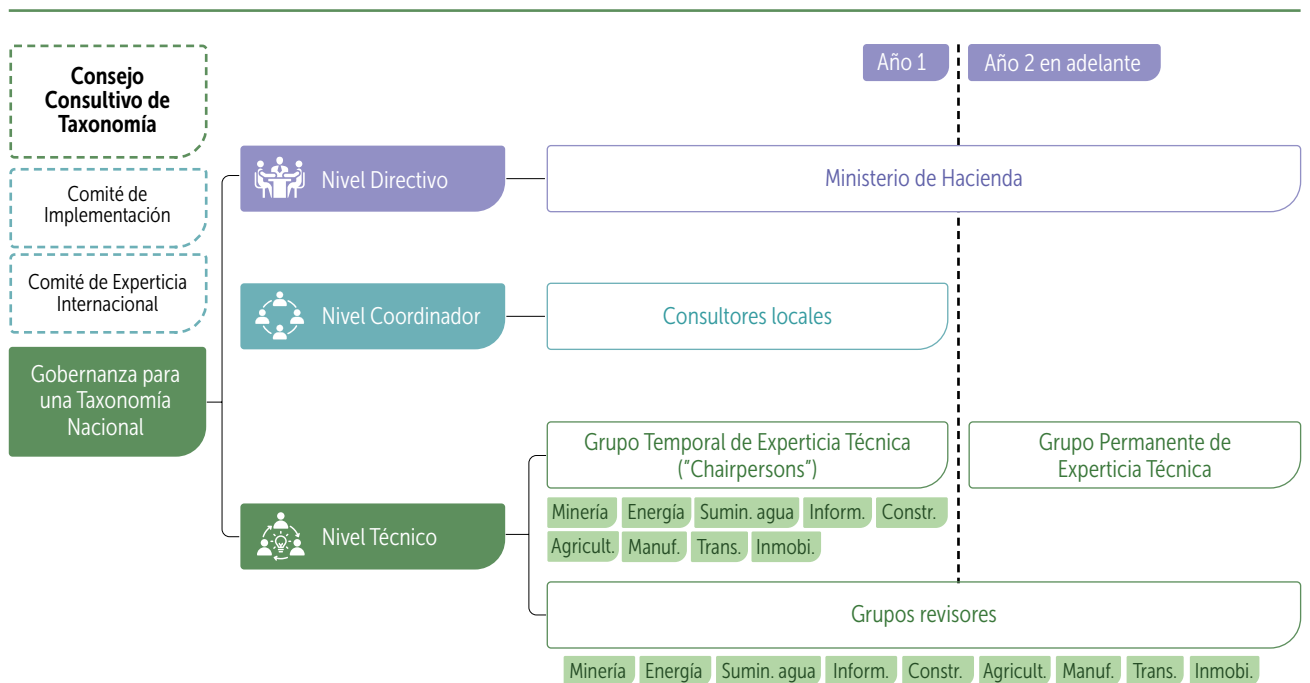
Año 1

Año 2 en adelante

Consejo Consultivo de Taxonomía

Comité de Implementación

Comité de Experticia Internacional

Gobernanza para una Taxonomía Nacional

Nivel Directivo

Ministerio de Hacienda

Nivel Coordinador

Consultores locales

Nivel Técnico

Grupo Temporal de Experticia Técnica ("Chairpersons")

Grupo Permanente de Experticia Técnica

Minería | Energía | Sumin. agua | Inform. | Constr.
Agricult. | Manuf. | Trans. | Inmobi.

Grupos revisores

Minería | Energía | Sumin. agua | Inform. | Constr. | Agricult. | Manuf. | Trans. | Inmobi.